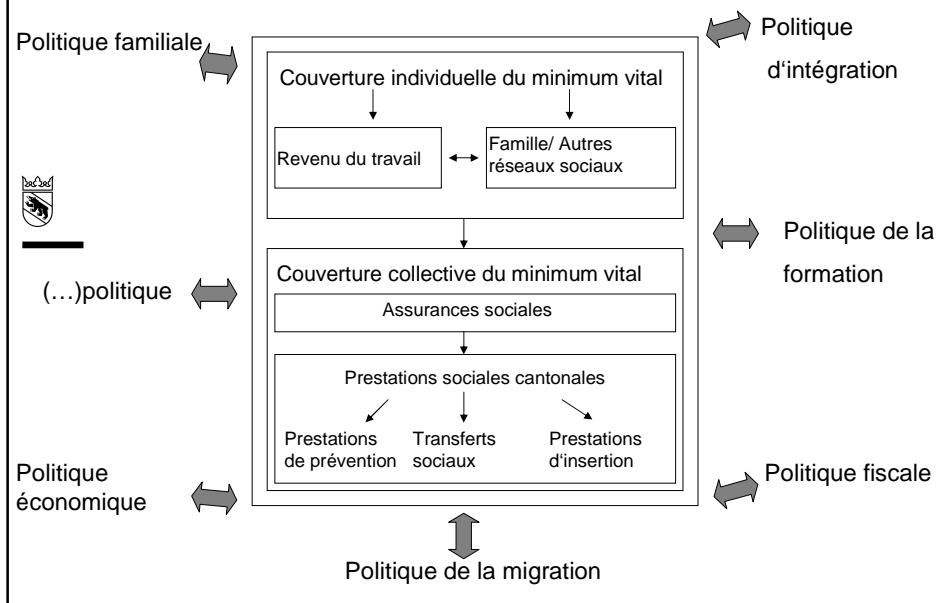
Politique familiale

Politique d'intégration

Couverture individuelle du minimum vital

Revenu du travail

Famille/ Autres réseaux sociaux

Politique de la formation

(…)politique

Couverture collective du minimum vital

Assurances sociales

Prestations sociales cantonales

Prestations de prévention

Transferts sociaux

Prestations d'insertion

Politique économique

Politique fiscale

Politique de la migration